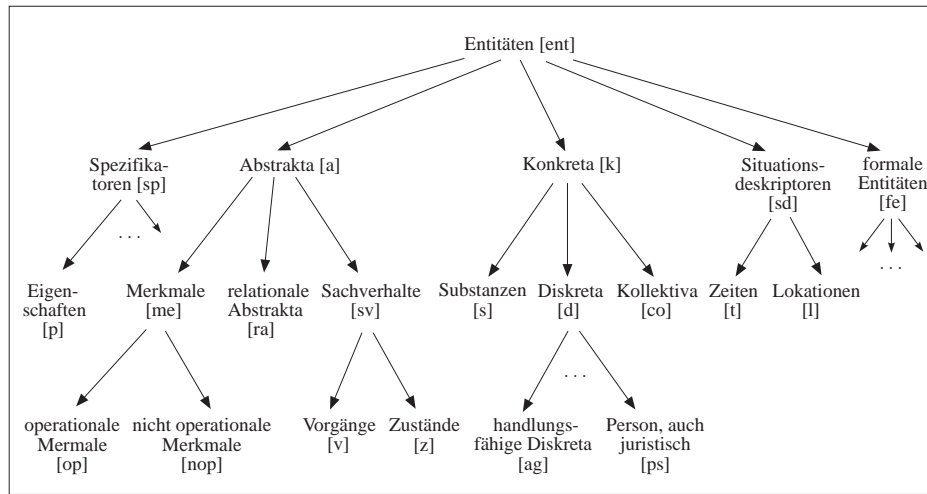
Entitäten [ent]

Spezifikatoren [sp]

. . .

Abstrakta [a]

Konkreta [k]

Situationsdeskriptoren [sd]

formale Entitäten [fe]

. . .

Eigenschaften [p]

Merkmale [me]

relationale Abstrakta [ra]

Sachverhalte [sv]

Substanzen [s]

Diskreta [d]

Kollektiva [co]

Zeiten [t]

Lokationen [l]

operationale Mermale [op]

nicht operationale Merkmale [nop]

Vorgänge [v]

Zustände [z]

. . .

handlungsfähige Diskreta [ag]

Person, auch juristisch [ps]